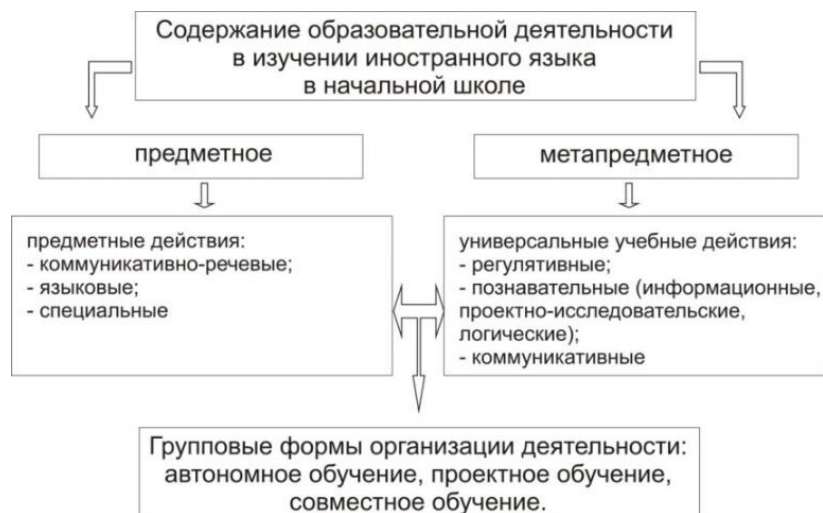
Содержание образовательной деятельности в изучении иностранного языка в начальной школе

предметное

метапредметное

предметные действия:
- коммуникативно-речевые;
- языковые;
- специальные

универсальные учебные действия:
- регулятивные;
- познавательные (информационные, проектно-исследовательские, логические);
- коммуникативные

Групповые формы организации деятельности: автономное обучение, проектное обучение, совместное обучение.